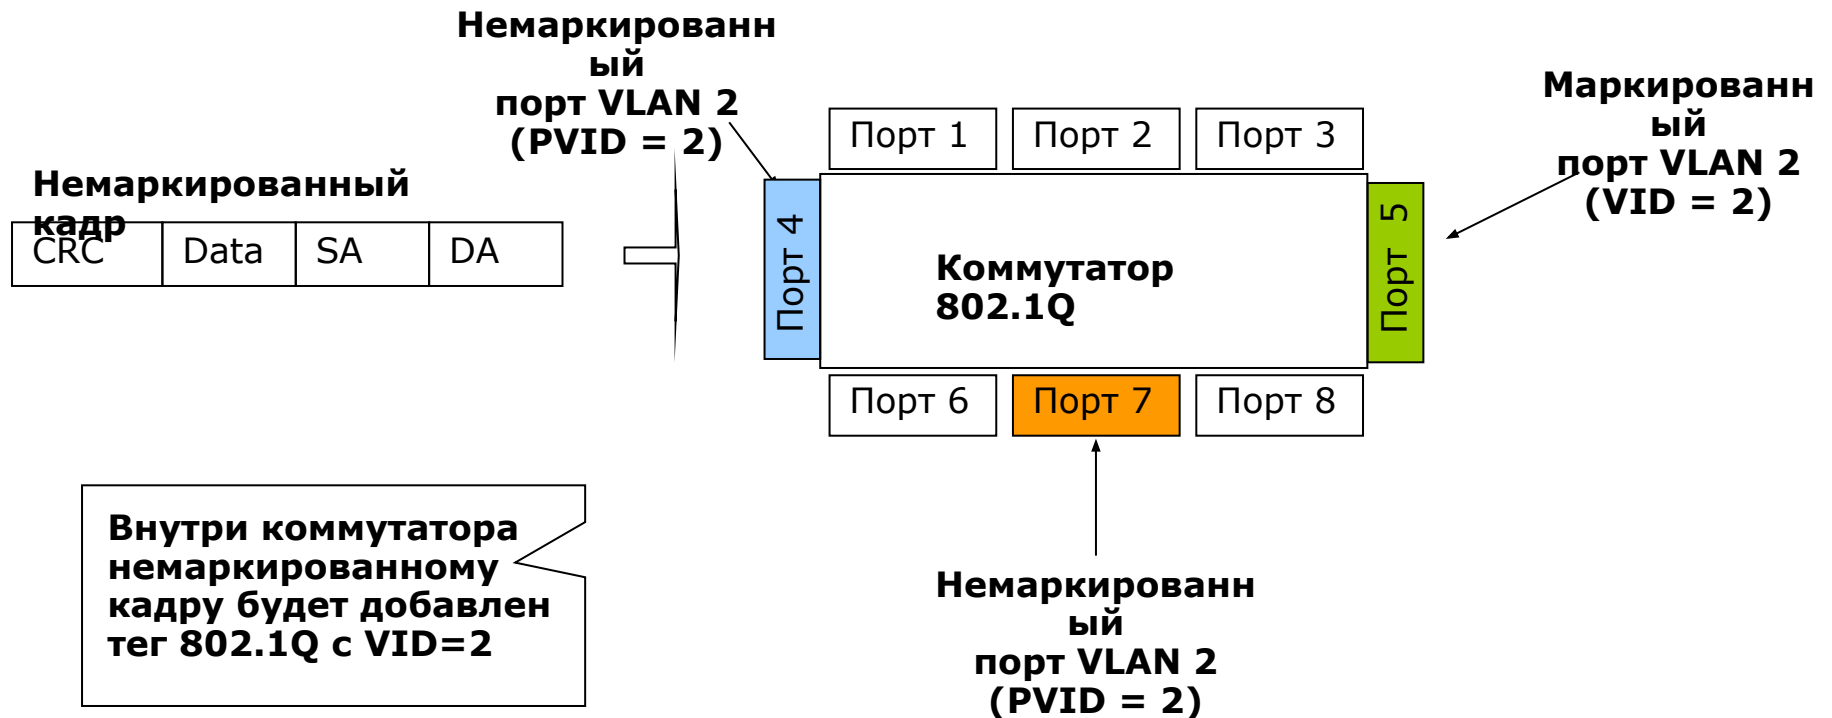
Немаркированный порт VLAN 2 (PVID = 2)

Маркированный порт VLAN 2 (VID = 2)

Немаркированный кадр

| CRC | Data | SA | DA |
|---|---|---|---|

Порт 1

Порт 2

Порт 3

Порт 4

Коммутатор 802.1Q

Порт 5

Порт 6

Порт 7

Порт 8

Внутри коммутатора немаркированному кадру будет добавлен тег 802.1Q с VID=2

Немаркированный порт VLAN 2 (PVID = 2)